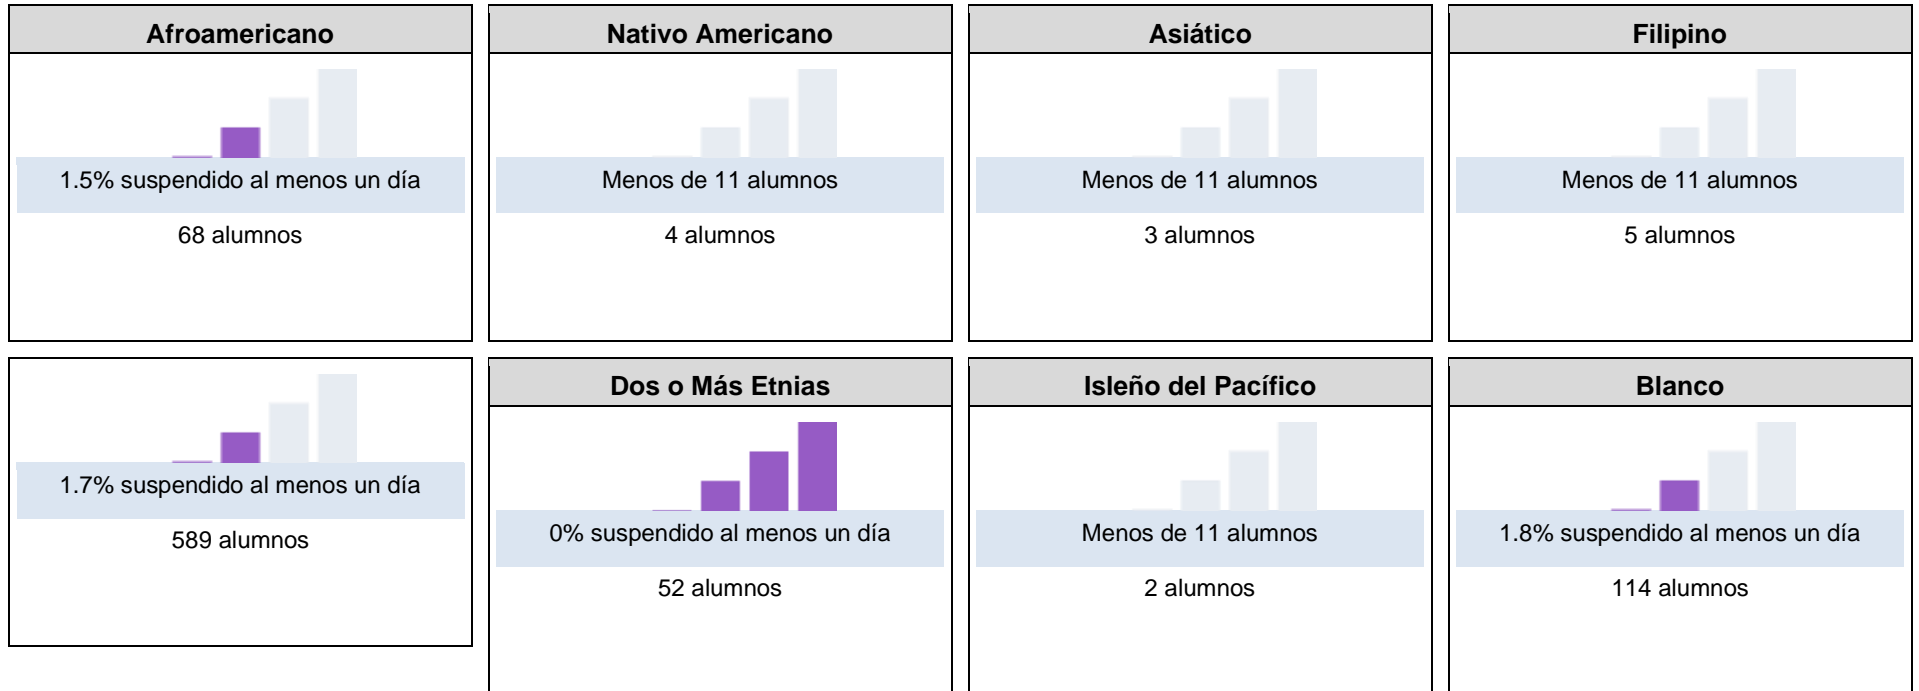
Afroamericano

1.5% suspendido al menos un día

68 alumnos

Nativo Americano

Menos de 11 alumnos

4 alumnos

Asiático

Menos de 11 alumnos

3 alumnos

Filipino

Menos de 11 alumnos

5 alumnos

1.7% suspendido al menos un día

589 alumnos

Dos o Más Etnias

0% suspendido al menos un día

52 alumnos

Isleño del Pacífico

Menos de 11 alumnos

2 alumnos

Blanco

1.8% suspendido al menos un día

114 alumnos